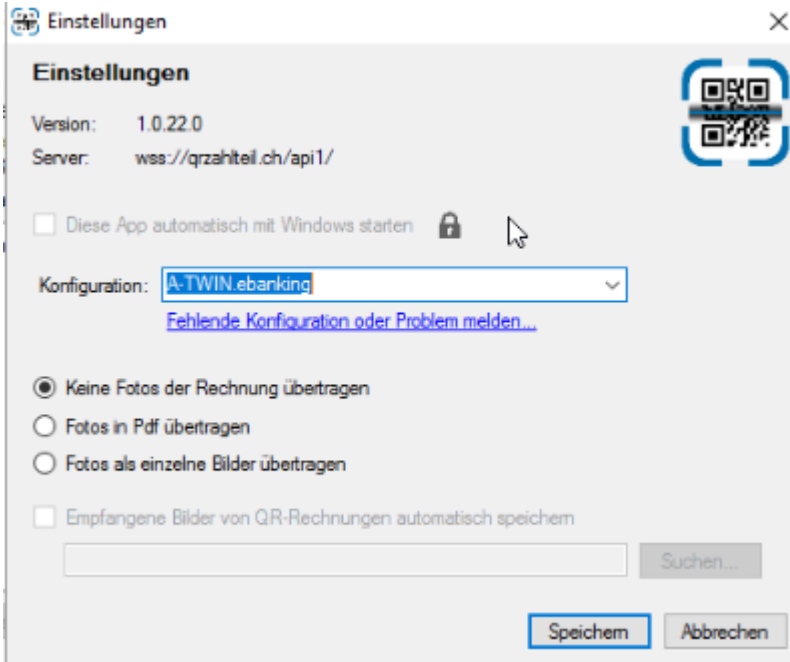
Einstellungen

Einstellungen

Version: 1.0.22.0
Server: wss://qrzahlteil.ch/api1/

Diese App automatisch mit Windows starten

Konfiguration: A-TWIN.ebanking

Fehlende Konfiguration oder Problem melden...

Keine Fotos der Rechnung übertragen
Fotos in Pdf übertragen
Fotos als einzelne Bilder übertragen

Empfangene Bilder von QR-Rechnungen automatisch speichern

Suchen...

Speichern
Abbrechen